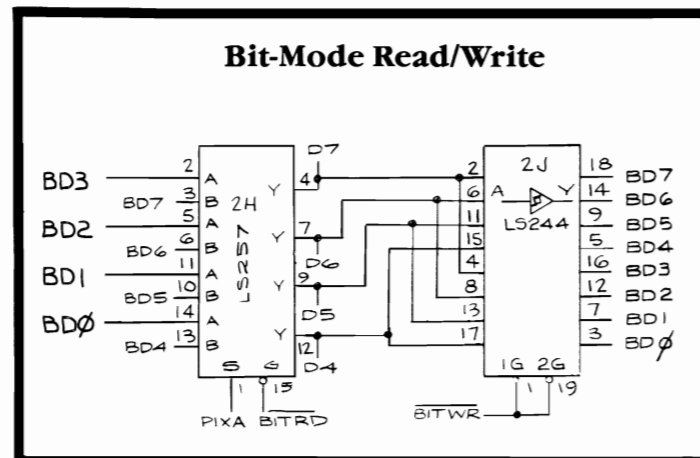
Bit-Mode Read/Write

BD3
2
A
BD7
3
B
2H
BD2
5
A
BD6
6
B
BD1
11
A
BD5
10
B
BDØ
14
A
BD4
13
B
LS257
Y
4
D7
Y
7
D6
Y
9
D5
Y
12
D4
S
1
G
15
PIXA
$\overline{BITRD}$

2
6
11
15
4
8
13
17
2J
A
Y
LS244
18
BD7
14
BD6
9
BD5
5
BD4
16
BD3
12
BD2
7
BD1
3
BDØ
1G 2G
1
19
$\overline{BITWR}$